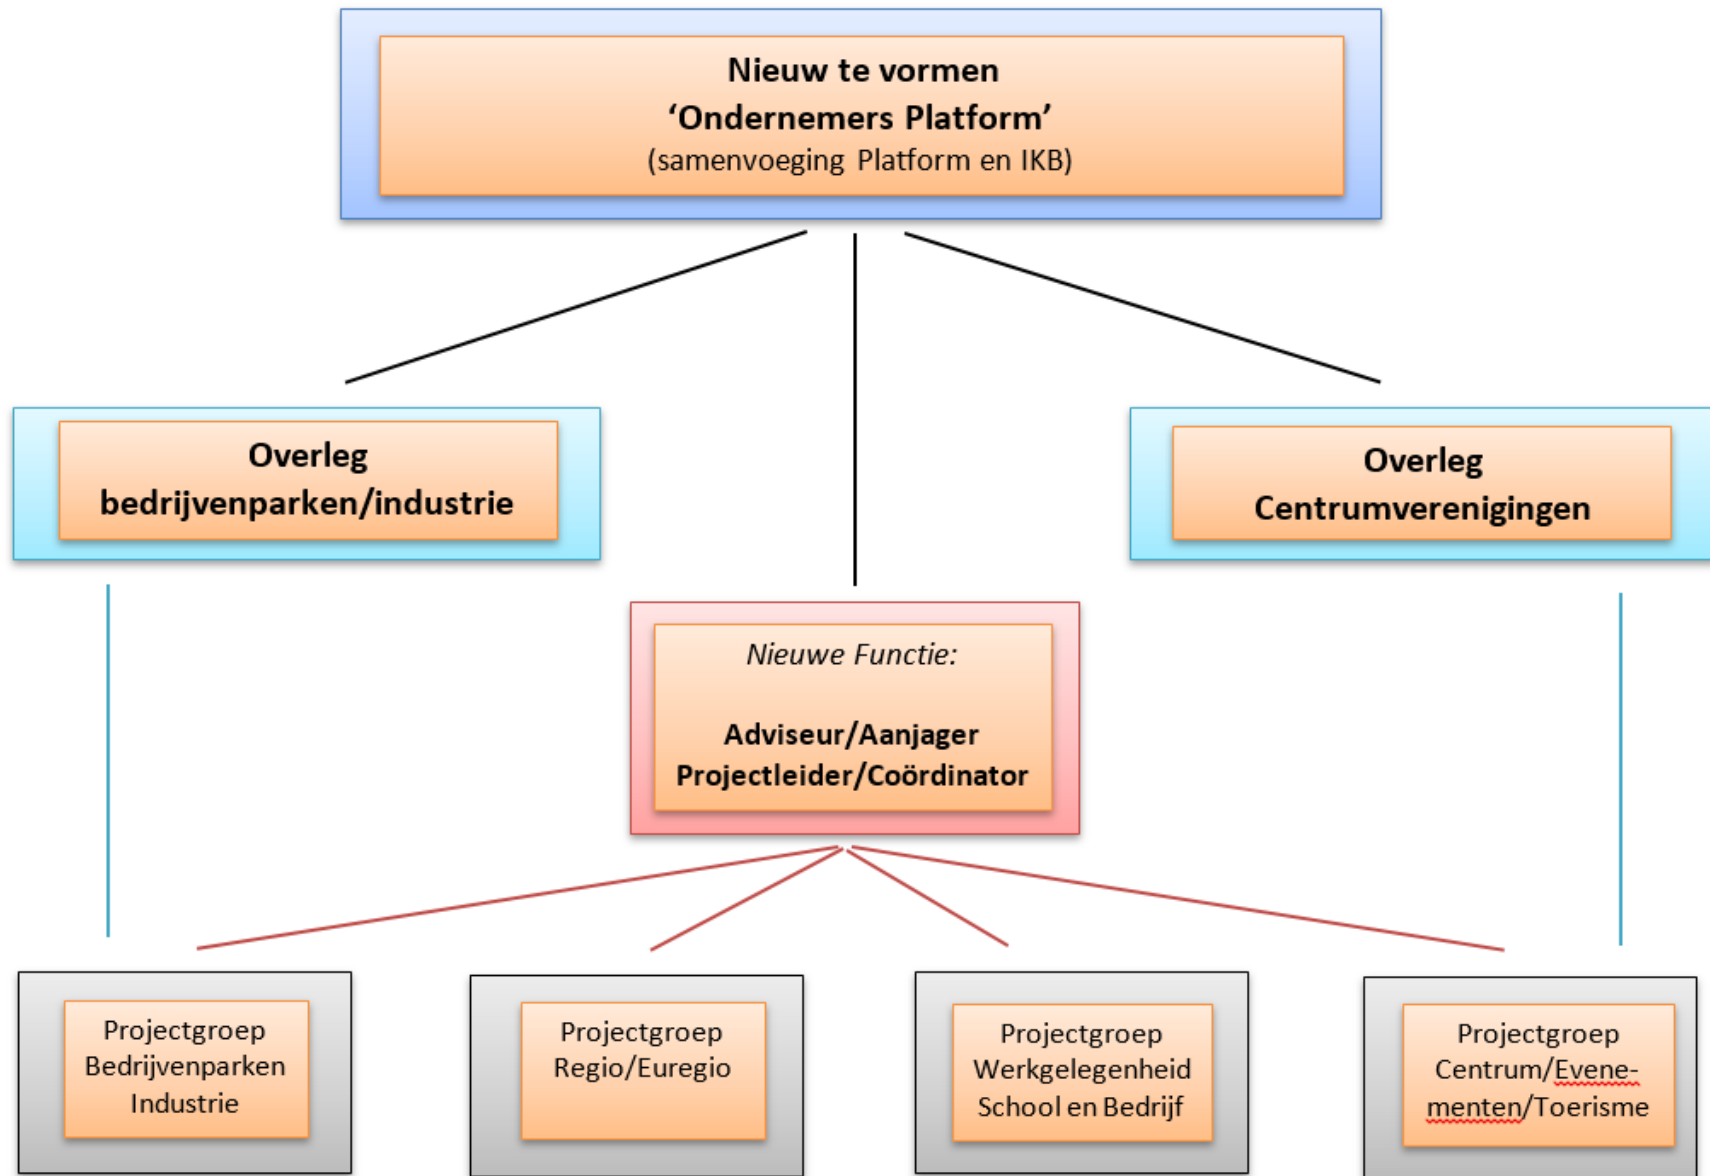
Nieuw te vormen
'Ondernemers Platform'
(samenvoeging Platform en IKB)

Overleg
bedrijvenparken/industrie

Overleg
Centrumverenigingen

Nieuwe Functie:

Adviseur/Aanjager
Projectleider/Coördinator

Projectgroep
Bedrijvenparken
Industrie

Projectgroep
Regio/Euregio

Projectgroep
Werkgelegenheid
School en Bedrijf

Projectgroep
Centrum/Evenementen/Toerisme